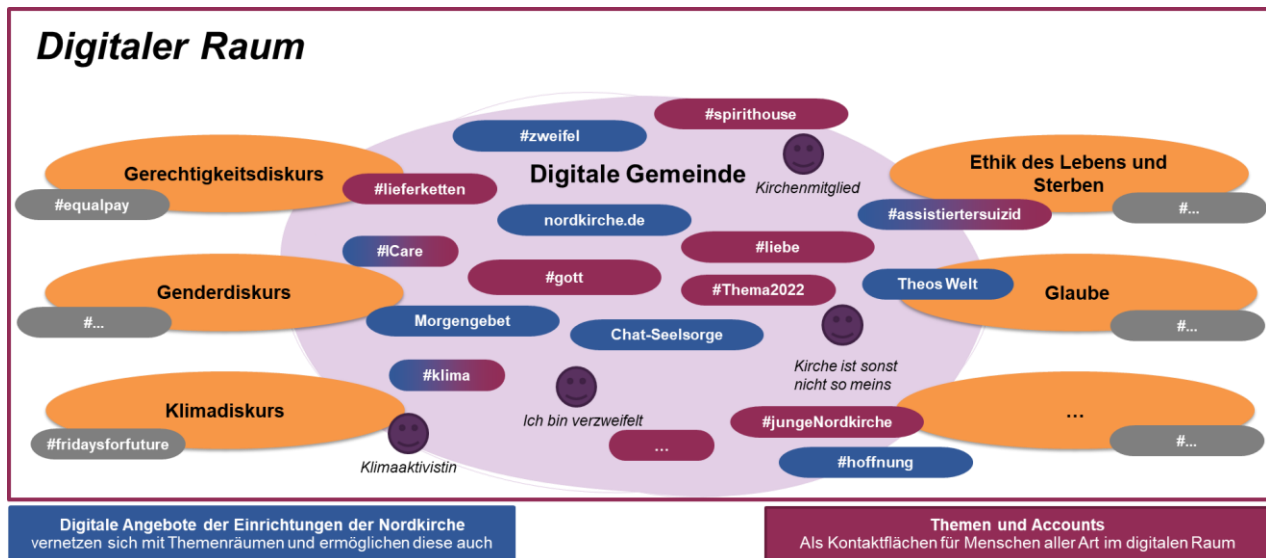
Digitaler Raum

#spirithouse

#zweifel

Digitale Gemeinde

Kirchenmitglied

Gerechtigkeitsdiskurs

#equalpay

#lieferketten

Ethik des Lebens und Sterben

#assistiertersuizid

#...

nordkirche.de

#ICare

#liebe

#gott

#Thema2022

Theos Welt

Genderdiskurs

#...

Glaube

#...

Morgengebet

Chat-Seelsorge

Kirche ist sonst nicht so meins

#klima

Klimadiskurs

Ich bin verzweifelt

#jungeNordkirche

...

#fridaysforfuture

...

#...

Klimaaktivistin

#hoffnung

Digitale Angebote der Einrichtungen der Nordkirche vernetzen sich mit Themenräumen und ermöglichen diese auch

Themen und Accounts
Als Kontaktflächen für Menschen aller Art im digitalen Raum